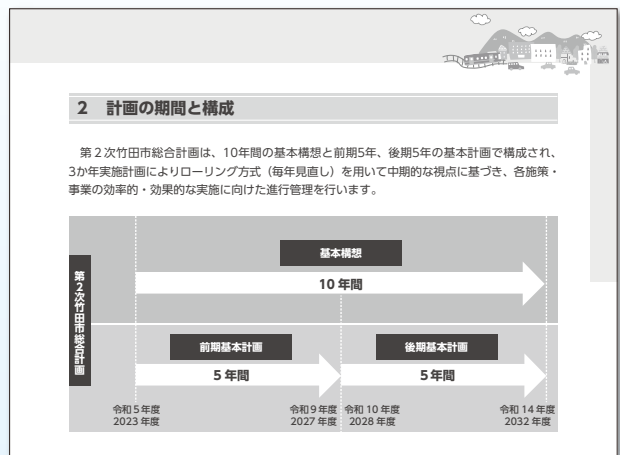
2　計画の期間と構成

第２次竹田市総合計画は、10年間の基本構想と前期5年、後期5年の基本計画で構成され、3か年実施計画によりローリング方式（毎年見直し）を用いて中期的な視点に基づき、各施策・事業の効率的・効果的な実施に向けた進行管理を行います。

第２次竹田市総合計画

基本構想

10 年間

前期基本計画

5 年間

後期基本計画

5 年間

令和５年度
2023 年度

令和９年度
2027 年度

令和 10 年度
2028 年度

令和 14 年度
2032 年度